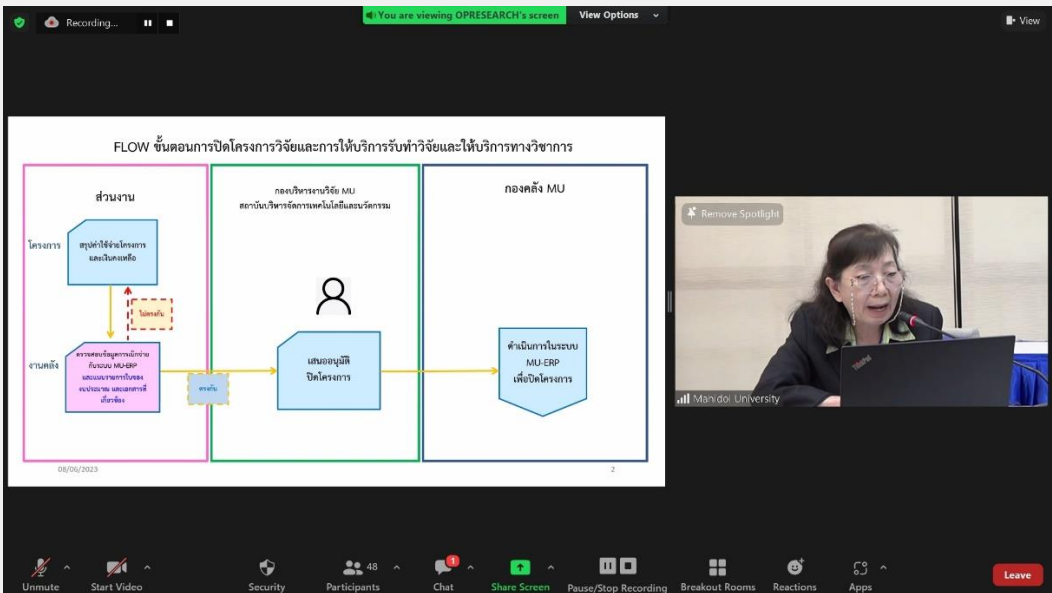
Recording...

You are viewing OPRESEARCH's screen

View Options

View

FLOW ขั้นตอนการปิดโครงการวิจัยและการให้บริการรับทำวิจัยและให้บริการทางวิชาการ

ส่วนงาน

กองบริหารงานวิจัย MU
สถาบันบริหารจัดการเทคโนโลยีและนวัตกรรม

กองคลัง MU

โครงการ

สรุปค่าใช้จ่ายโครงการ และเงินคงเหลือ

ไม่ตรงกัน

งานคลัง

ตรวจสอบข้อมูลการเบิกจ่ายกับระบบ MU-ERP และแนบรายการรับของงบประมาณ และเอกสารที่เกี่ยวข้อง

ตรงกัน

เสนออนุมัติ ปิดโครงการ

ดำเนินการในระบบ MU-ERP เพื่อปิดโครงการ

08/06/2023

2

Remove Spotlight

Mahidol University

Unmute

Start Video

Security

48

Participants

1

Chat

Share Screen

Pause/Stop Recording

Breakout Rooms

Reactions

Apps

Leave